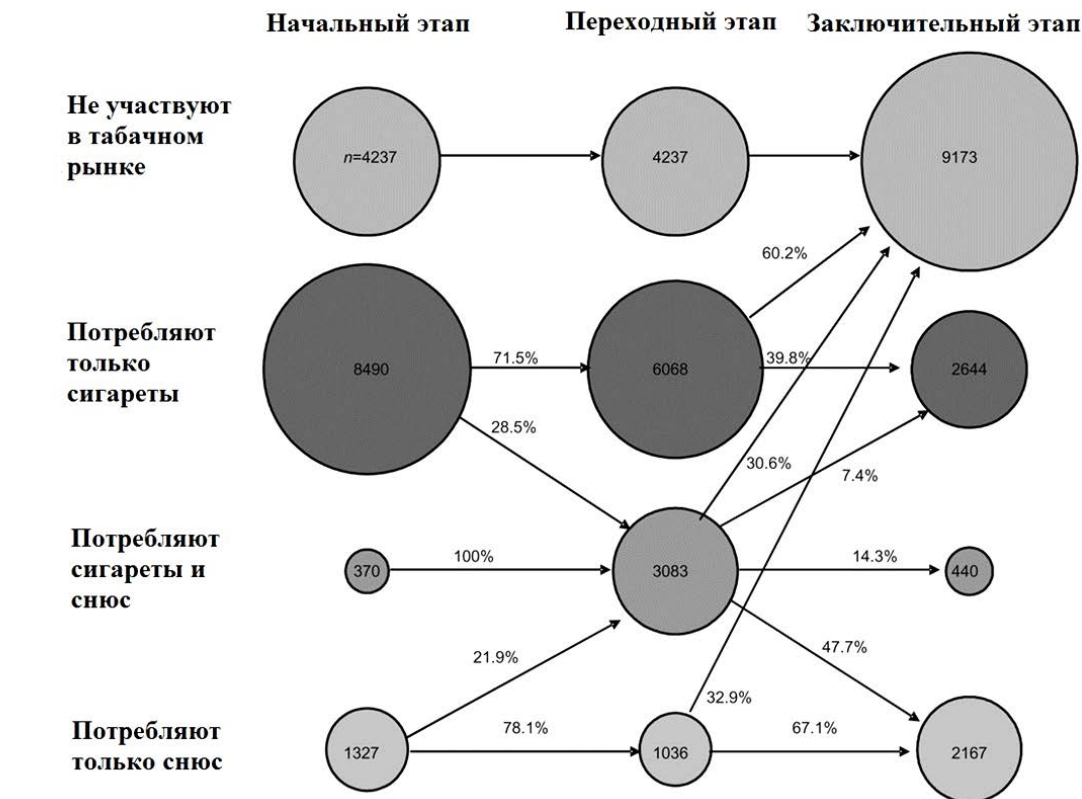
Начальный этап

Переходный этап

Заключительный этап

Не участвуют в табачном рынке

n=4237

4237

9173

60.2%

Потребляют только сигареты

8490

71.5%

6068

39.8%

2644

28.5%

30.6%

7.4%

Потребляют сигареты и снюс

370

100%

3083

14.3%

440

21.9%

47.7%

32.9%

Потребляют только снюс

1327

78.1%

1036

67.1%

2167